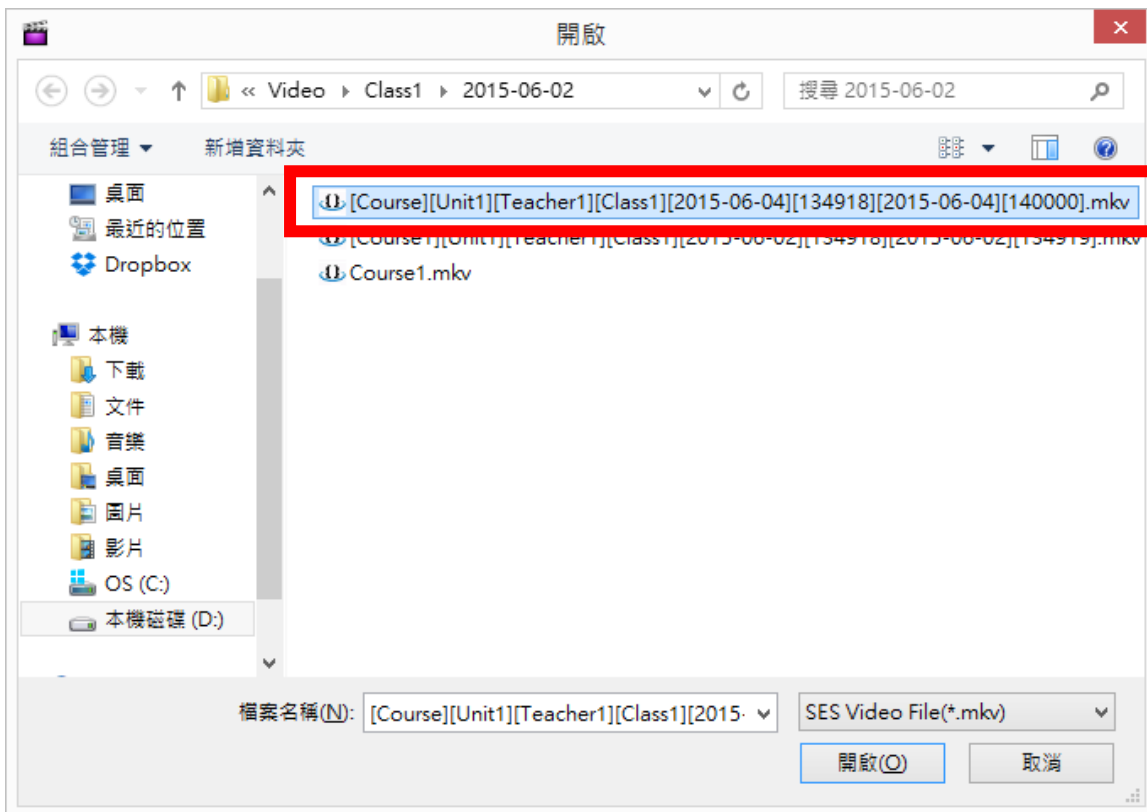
開啟

« Video ▸ Class1 ▸ 2015-06-02

搜尋 2015-06-02

組合管理 ▾ 新增資料夾

桌面
最近的位置
Dropbox

本機
下載
文件
音樂
桌面
圖片
影片
OS (C:)
本機磁碟 (D:)

[Course][Unit1][Teacher1][Class1][2015-06-04][134918][2015-06-04][140000].mkv
[Course1][Unit1][Teacher1][Class1][2015-06-02][134918][2015-06-02][134919].mkv
Course1.mkv

檔案名稱(N): [Course][Unit1][Teacher1][Class1][2015-

SES Video File(*.mkv)

開啟(O) 取消